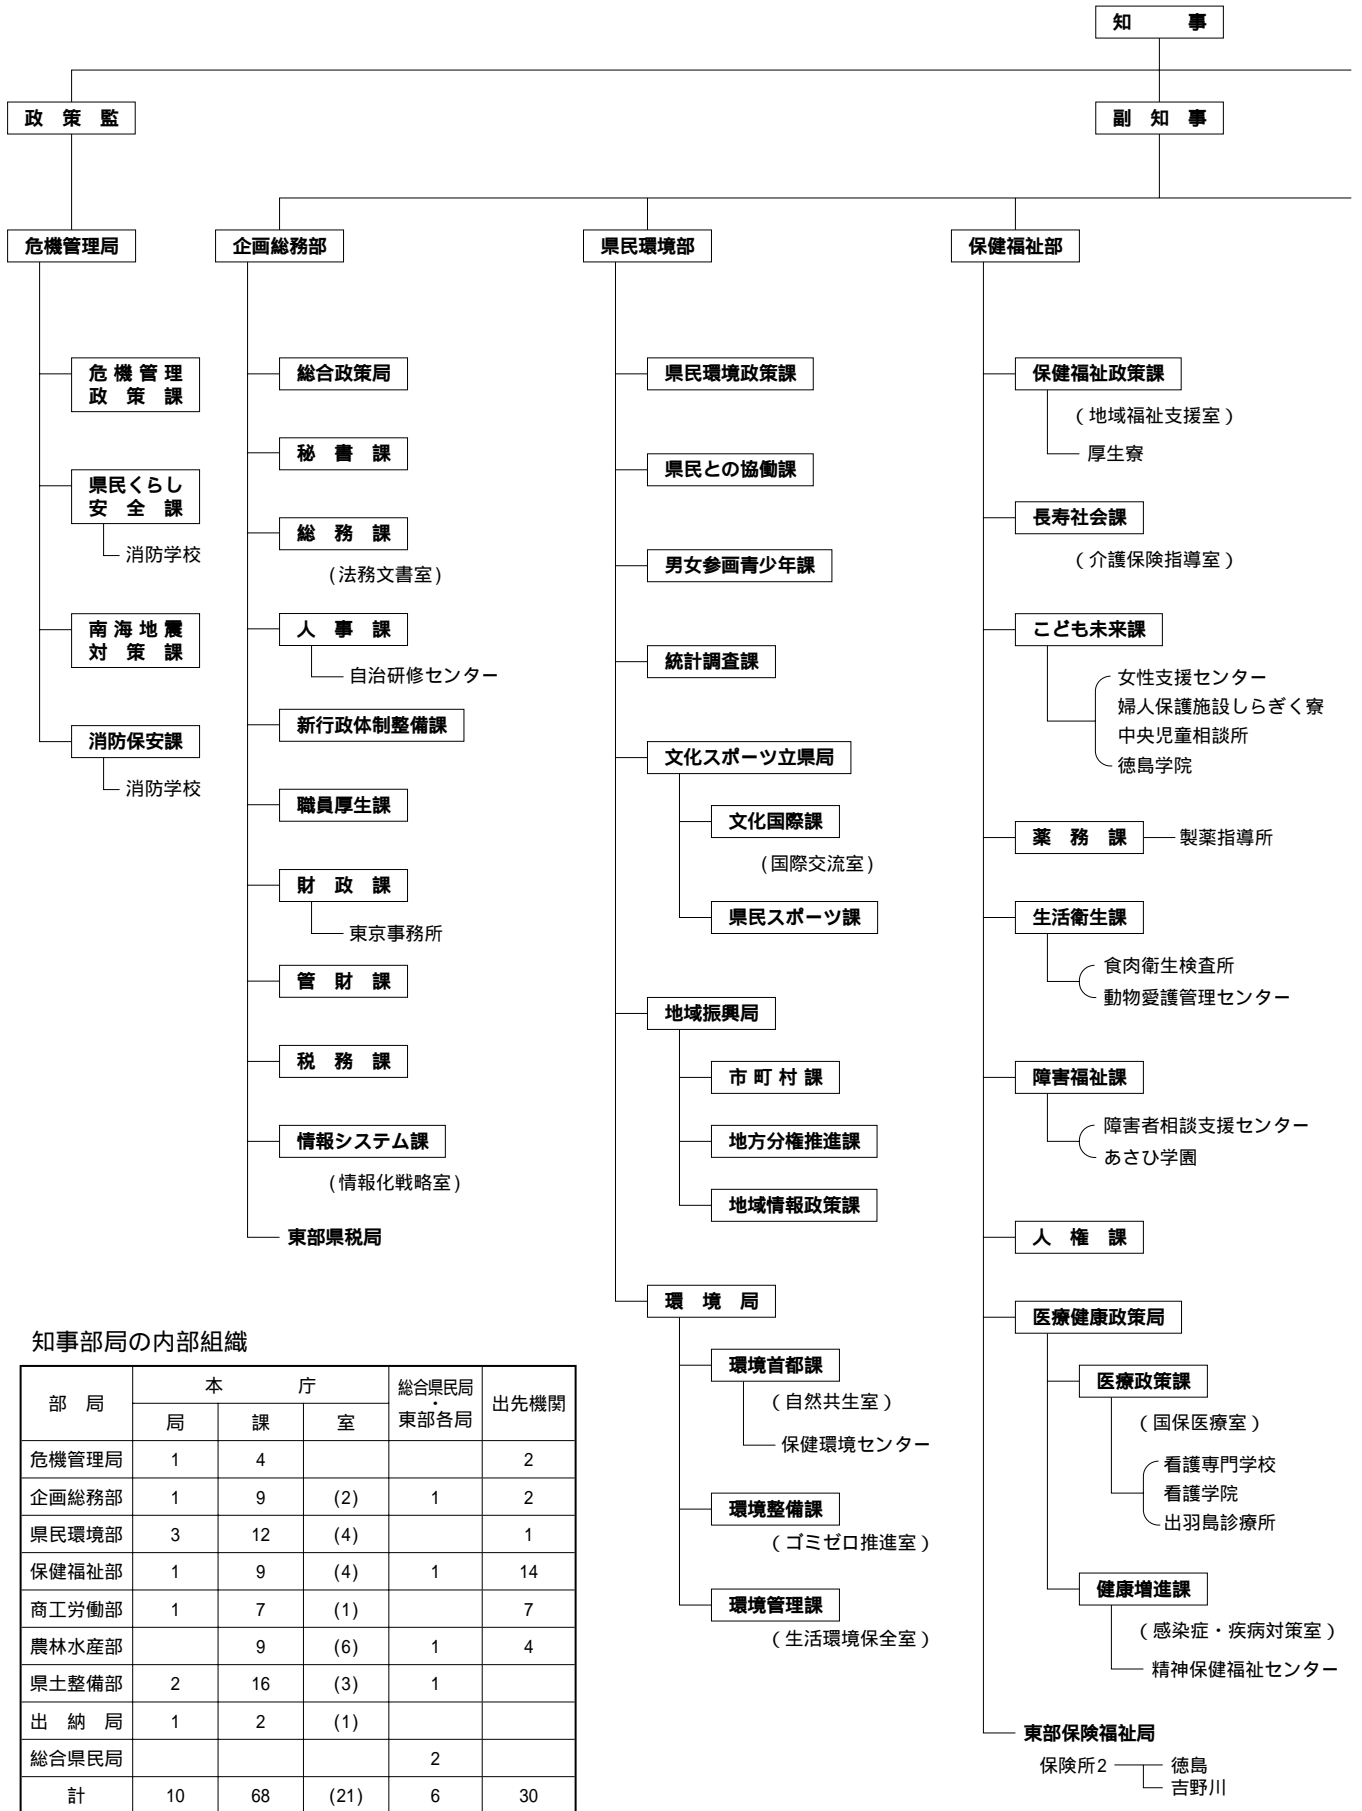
知　事

政策監

副知事

危機管理局

危機管理政策課

県民くらし安全課

消防学校

南海地震対策課

消防保安課

消防学校

企画総務部

総合政策局

秘書課

総務課

（法務文書室）

人事課

自治研修センター

新行政体制整備課

職員厚生課

財政課

東京事務所

管財課

税務課

情報システム課

（情報化戦略室）

東部県税局

県民環境部

県民環境政策課

県民との協働課

男女参画青少年課

統計調査課

文化スポーツ立県局

文化国際課

（国際交流室）

県民スポーツ課

地域振興局

市町村課

地方分権推進課

地域情報政策課

環境局

環境首都課

（自然共生室）

保健環境センター

環境整備課

（ゴミゼロ推進室）

環境管理課

（生活環境保全室）

保健福祉部

保健福祉政策課

（地域福祉支援室）

厚生寮

長寿社会課

（介護保険指導室）

こども未来課

女性支援センター
婦人保護施設しらぎく寮
中央児童相談所
徳島学院

薬務課

製薬指導所

生活衛生課

食肉衛生検査所
動物愛護管理センター

障害福祉課

障害者相談支援センター
あさひ学園

人権課

医療健康政策局

医療政策課

（国保医療室）

看護専門学校
看護学院
出羽島診療所

健康増進課

（感染症・疾病対策室）

精神保健福祉センター

東部保険福祉局

保険所2　徳島
吉野川

知事部局の内部組織

| 部局 | 本庁 局 | 本庁 課 | 本庁 室 | 総合県民局・東部各局 | 出先機関 |
|---|---|---|---|---|---|
| 危機管理局 | 1 | 4 | | | 2 |
| 企画総務部 | 1 | 9 | (2) | 1 | 2 |
| 県民環境部 | 3 | 12 | (4) | | 1 |
| 保健福祉部 | 1 | 9 | (4) | 1 | 14 |
| 商工労働部 | 1 | 7 | (1) | | 7 |
| 農林水産部 | | 9 | (6) | 1 | 4 |
| 県土整備部 | 2 | 16 | (3) | 1 | |
| 出納局 | 1 | 2 | (1) | | |
| 総合県民局 | | | | 2 | |
| 計 | 10 | 68 | (21) | 6 | 30 |